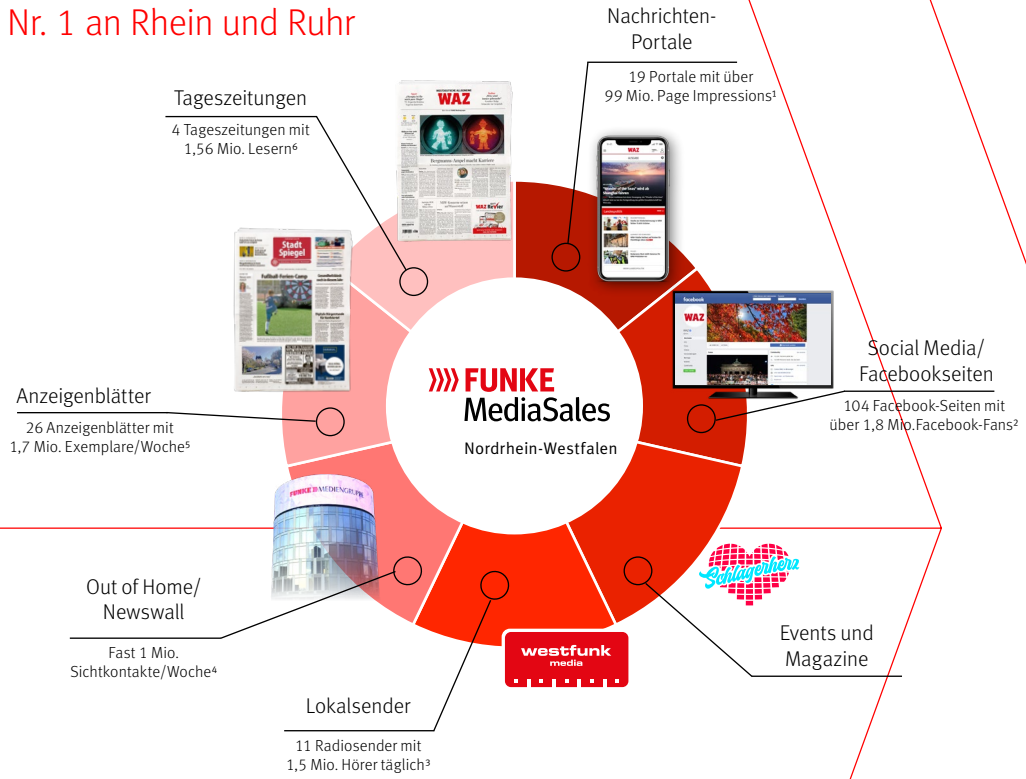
Nr. 1 an Rhein und Ruhr

Nachrichten-Portale

19 Portale mit über 99 Mio. Page Impressions¹

Tageszeitungen

4 Tageszeitungen mit 1,56 Mio. Lesern⁶

WAZ

Stadt Spiegel

Social Media/ Facebookseiten

104 Facebook-Seiten mit über 1,8 Mio.Facebook-Fans²

FUNKE MediaSales

Nordrhein-Westfalen

Anzeigenblätter

26 Anzeigenblätter mit 1,7 Mio. Exemplare/Woche⁵

FUNKE MEDIENGRUPPE

Schlagerherz

Out of Home/ Newswall

Fast 1 Mio. Sichtkontakte/Woche⁴

westfunk media

Events und Magazine

Lokalsender

11 Radiosender mit 1,5 Mio. Hörer täglich³